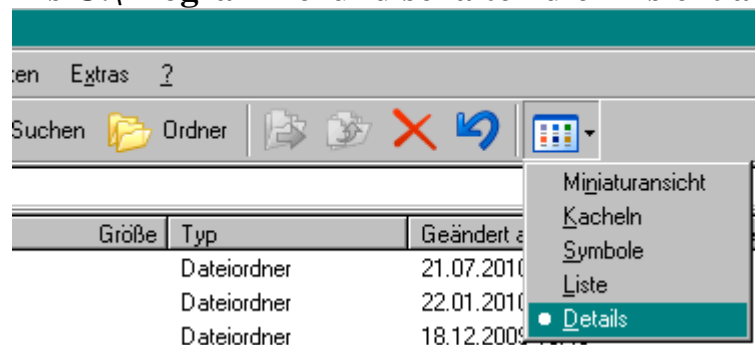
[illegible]

ten Extras ?

Suchen Ordner

| Größe | Typ | Geändert a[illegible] |
|---|---|---|
| | Dateiordner | 21.07.201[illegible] |
| | Dateiordner | 22.01.201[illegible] |
| | Dateiordner | 18.12.200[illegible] |

Miniaturansicht
Kacheln
Symbole
Liste
• Details